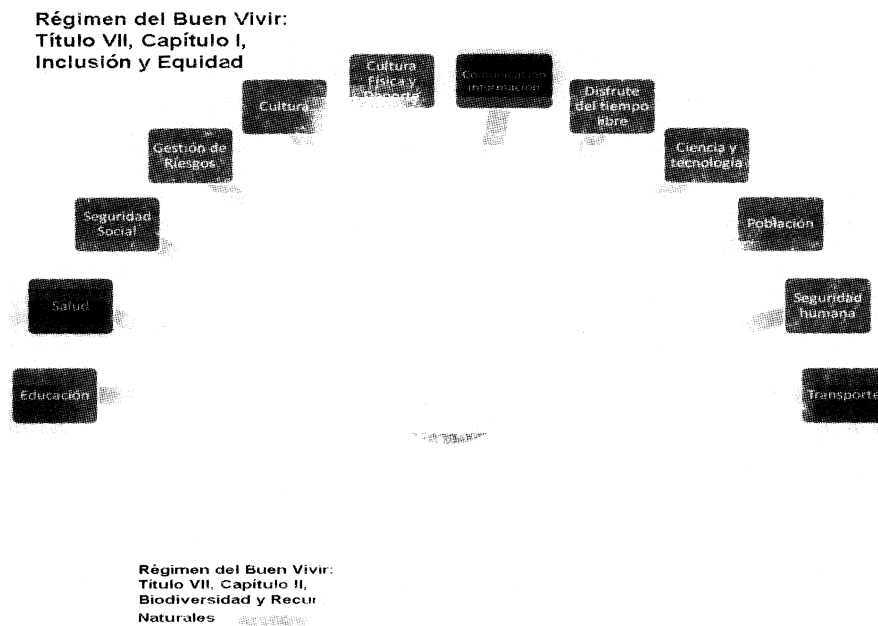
Régimen del Buen Vivir: Título VII, Capítulo I, Inclusión y Equidad

Educación

Salud

Seguridad Social

Gestión de Riesgos

Cultura

Cultura Física y Deporte

Comunicación e información

Disfrute del tiempo libre

Ciencia y tecnología

Población

Seguridad humana

Transporte

Régimen del Buen Vivir: Título VII, Capítulo II, Biodiversidad y Recur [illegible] Naturales